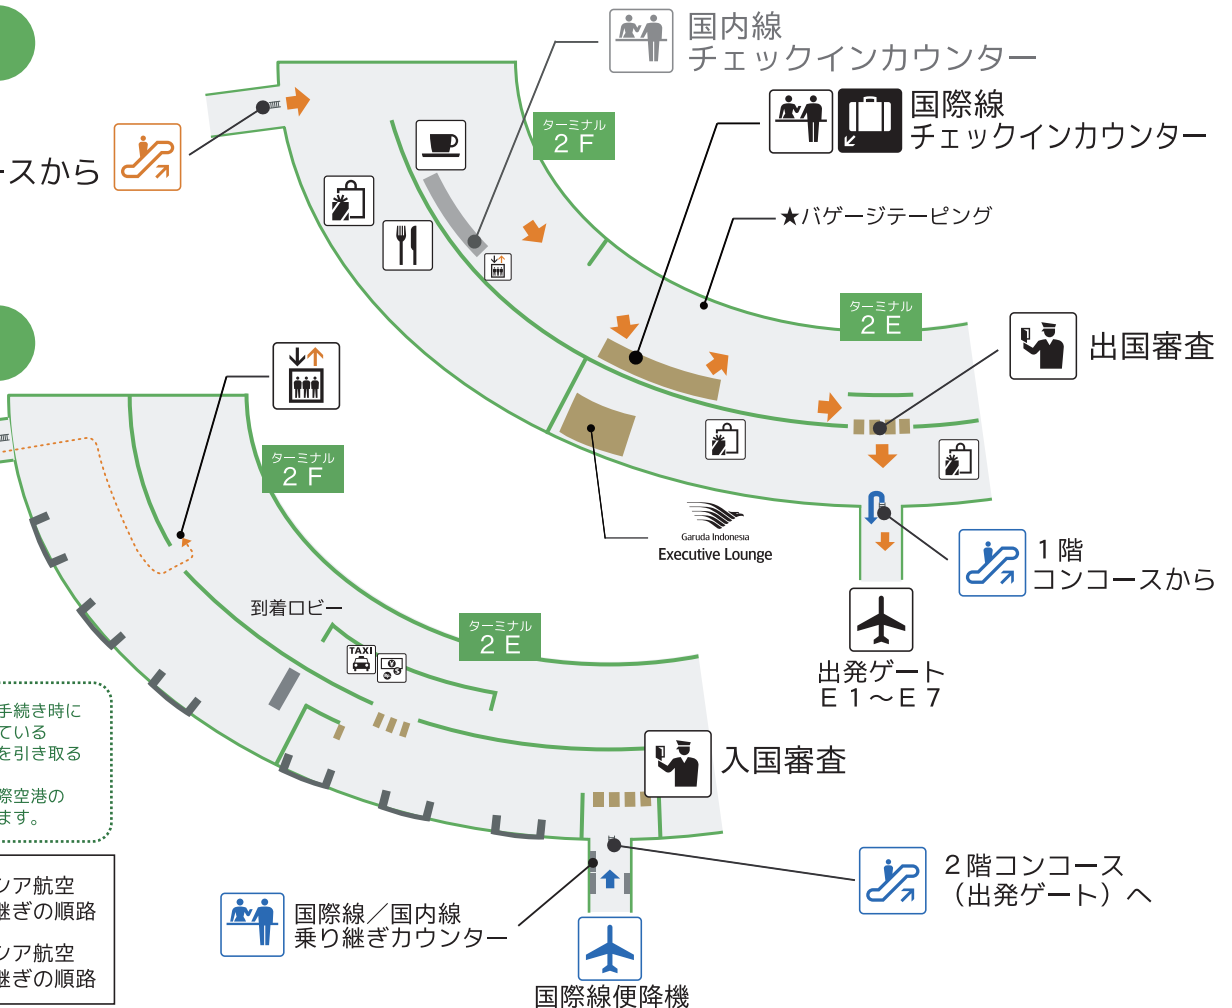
国内線
チェックインカウンター

ースから

国際線
チェックインカウンター

ターミナル
2F

★バゲージテーピング

ターミナル
2E

出国審査

Garuda Indonesia
Executive Lounge

1階
コンコースから

出発ゲート
E1～E7

ターミナル
2F

到着ロビー

ターミナル
2E

TAXI

手続き時に
ている
を引き取る

際空港の
ます。

入国審査

ンア航空
継ぎの順路

ンア航空
継ぎの順路

2階コンコース
（出発ゲート）へ

国際線／国内線
乗り継ぎカウンター

国際線便降機